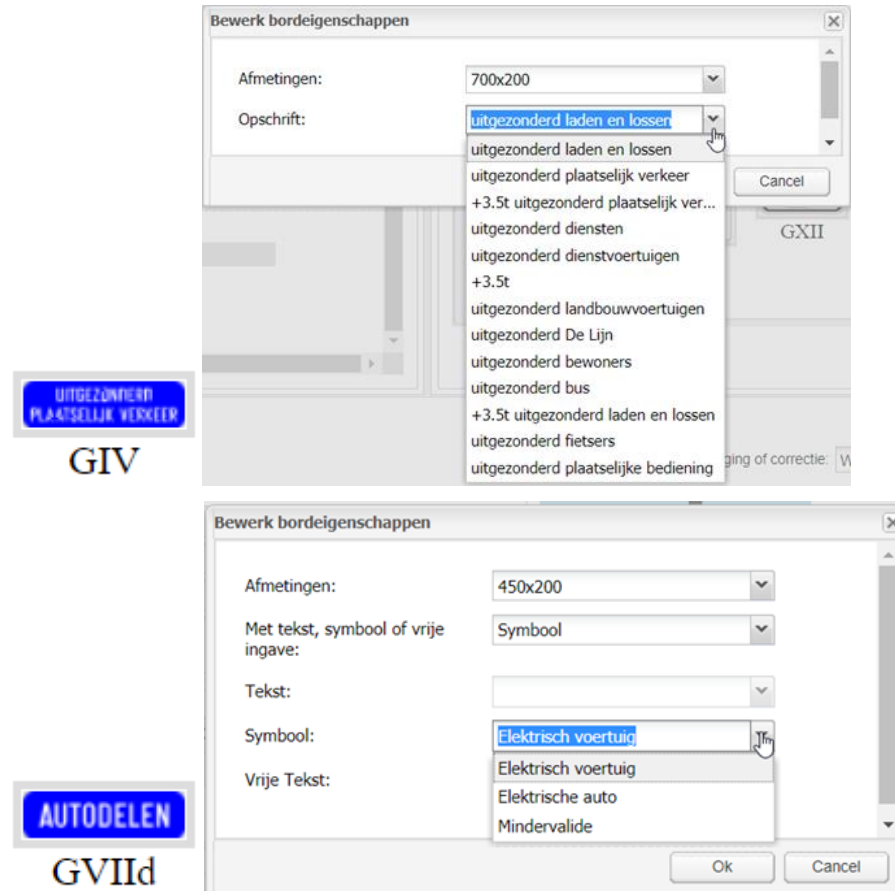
Bewerk bordeigenschappen

Afmetingen: 700x200

Opschrift: uitgezonderd laden en lossen

uitgezonderd laden en lossen
uitgezonderd plaatselijk verkeer
+3.5t uitgezonderd plaatselijk ver...
uitgezonderd diensten
uitgezonderd dienstvoertuigen
+3.5t
uitgezonderd landbouwvoertuigen
uitgezonderd De Lijn
uitgezonderd bewoners
uitgezonderd bus
+3.5t uitgezonderd laden en lossen
uitgezonderd fietsers
uitgezonderd plaatselijke bediening

Cancel

GXII

ging of correctie: W

UITGEZONDERD PLAATSELIJK VERKEER

GIV

Bewerk bordeigenschappen

Afmetingen: 450x200

Met tekst, symbool of vrije ingave: Symbool

Tekst:

Symbool: Elektrisch voertuig

Vrije Tekst:

Elektrisch voertuig
Elektrische auto
Mindervalide

Ok Cancel

AUTODELEN

GVIId